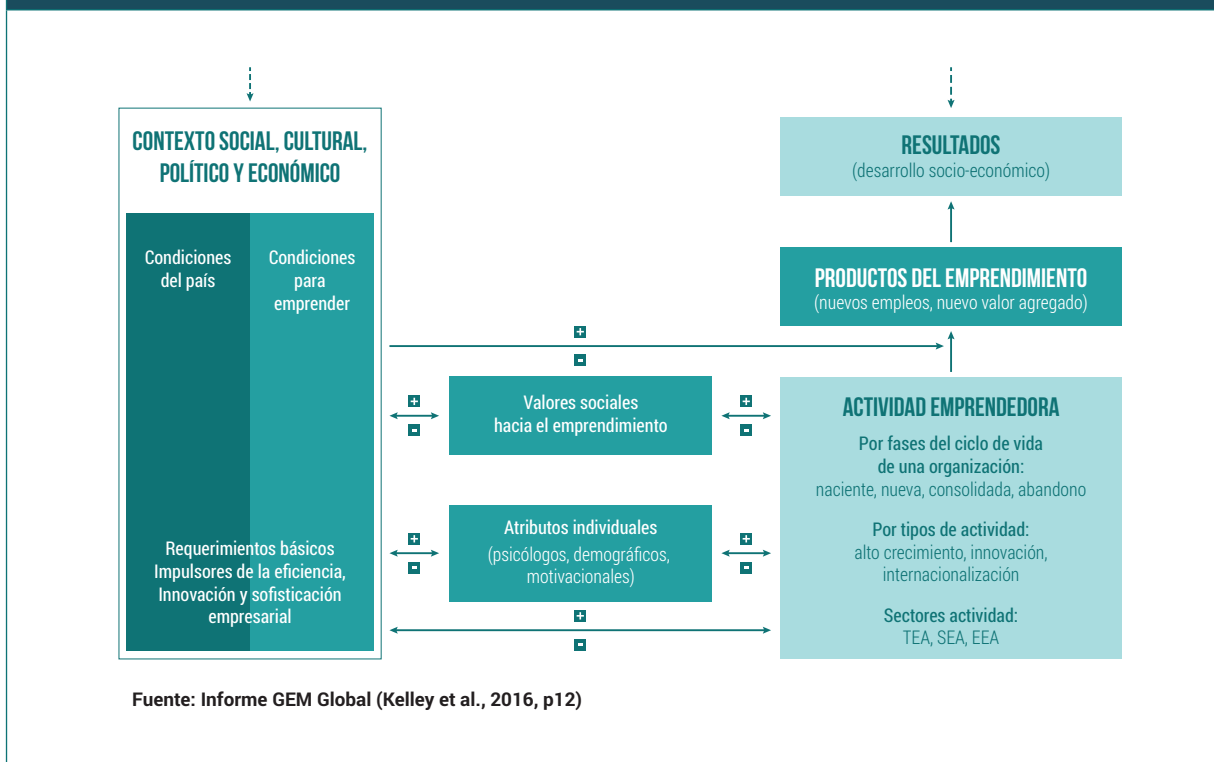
CONTEXTO SOCIAL, CULTURAL, POLÍTICO Y ECONÓMICO

Condiciones del país

Condiciones para emprender

Requerimientos básicos
Impulsores de la eficiencia,
Innovación y sofisticación empresarial

RESULTADOS
(desarrollo socio-económico)

PRODUCTOS DEL EMPRENDIMIENTO
(nuevos empleos, nuevo valor agregado)

+
-

+
-

Valores sociales hacia el emprendimiento

+
-

ACTIVIDAD EMPRENDEDORA

Por fases del ciclo de vida de una organización:
naciente, nueva, consolidada, abandono

+
-

Atributos individuales
(psicólogos, demográficos, motivacionales)

+
-

Por tipos de actividad:
alto crecimiento, innovación, internacionalización

+
-

Sectores actividad:
TEA, SEA, EEA

Fuente: Informe GEM Global (Kelley et al., 2016, p12)